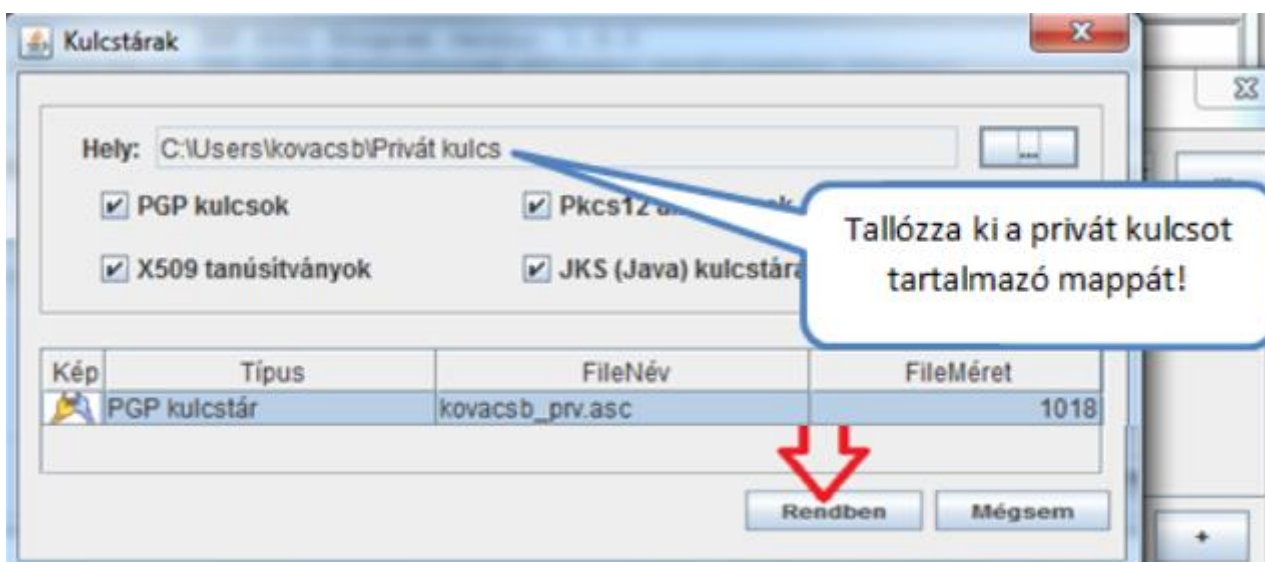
Kulcstárak

Hely: C:\Users\kovacsb\Privát kulcs ...

PGP kulcsok
Pkcs12 a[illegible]k

X509 tanúsítványok
JKS (Java) kulcstár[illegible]

Tallózza ki a privát kulcsot tartalmazó mappát!

| Kép | Típus | FileNév | FileMéret |
|---|---|---|---|
| | PGP kulcstár | kovacsb_prv.asc | 1018 |

Rendben
Mégsem

+